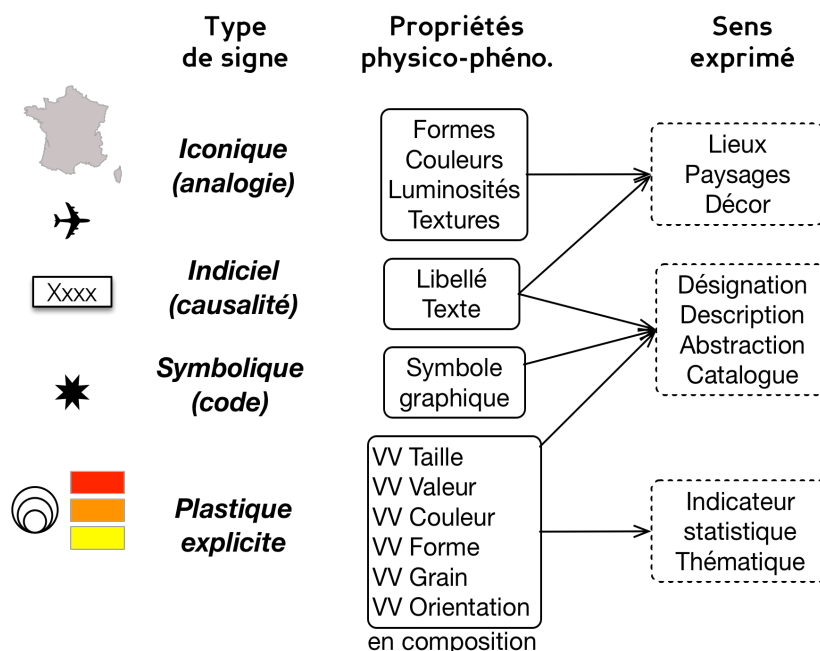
Type de signe

Propriétés physico-phéno.

Sens exprimé

Iconique (analogie)

Formes Couleurs Luminosités Textures

Lieux Paysages Décor

Xxxx

Indiciel (causalité)

Libellé Texte

Désignation Description Abstraction Catalogue

Symbolique (code)

Symbole graphique

Plastique explicite

VV Taille
VV Valeur
VV Couleur
VV Forme
VV Grain
VV Orientation
en composition

Indicateur statistique Thématique